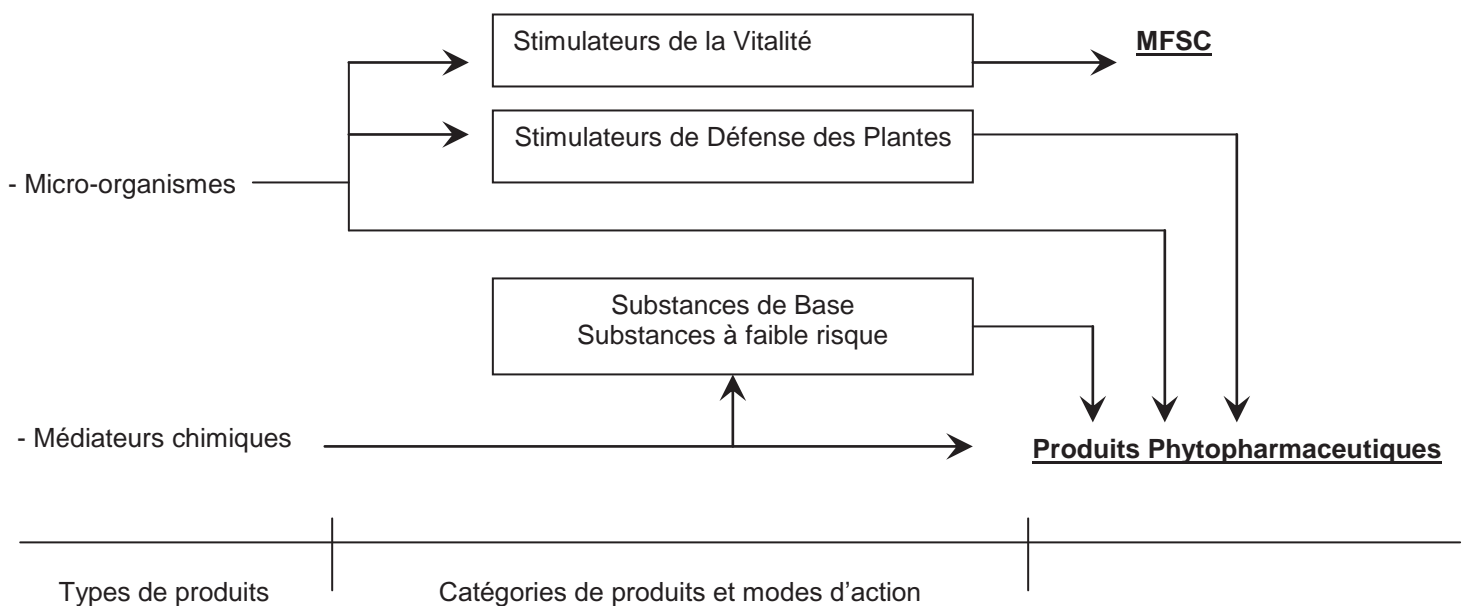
Stimulateurs de la Vitalité

MFSC

Stimulateurs de Défense des Plantes

- Micro-organismes

Substances de Base
Substances à faible risque

- Médiateurs chimiques

Produits Phytopharmaceutiques

Types de produits

Catégories de produits et modes d'action